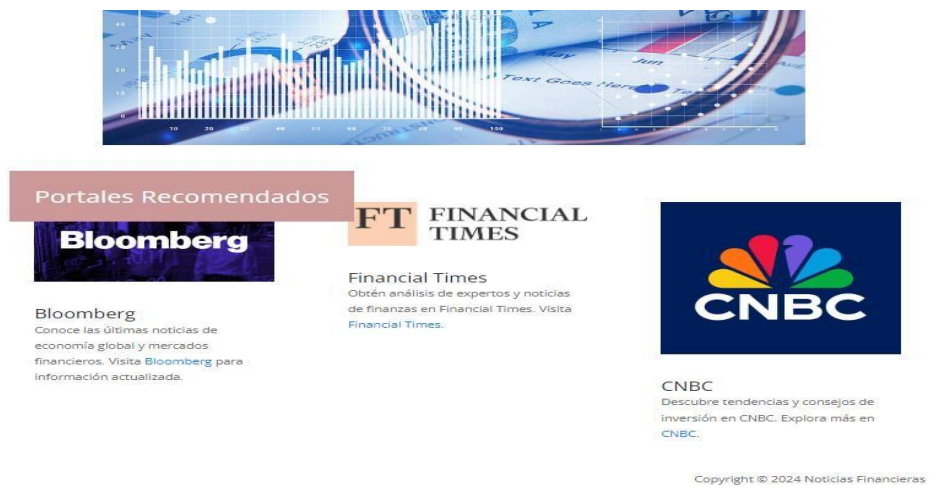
Text Goes Here

Portales Recomendados

Bloomberg

Bloomberg
Conoce las últimas noticias de economía global y mercados financieros. Visita Bloomberg para información actualizada.

FT FINANCIAL TIMES

Financial Times
Obtén análisis de expertos y noticias de finanzas en Financial Times. Visita Financial Times.

CNBC

CNBC
Descubre tendencias y consejos de inversión en CNBC. Explora más en CNBC.

Copyright © 2024 Noticias Financieras